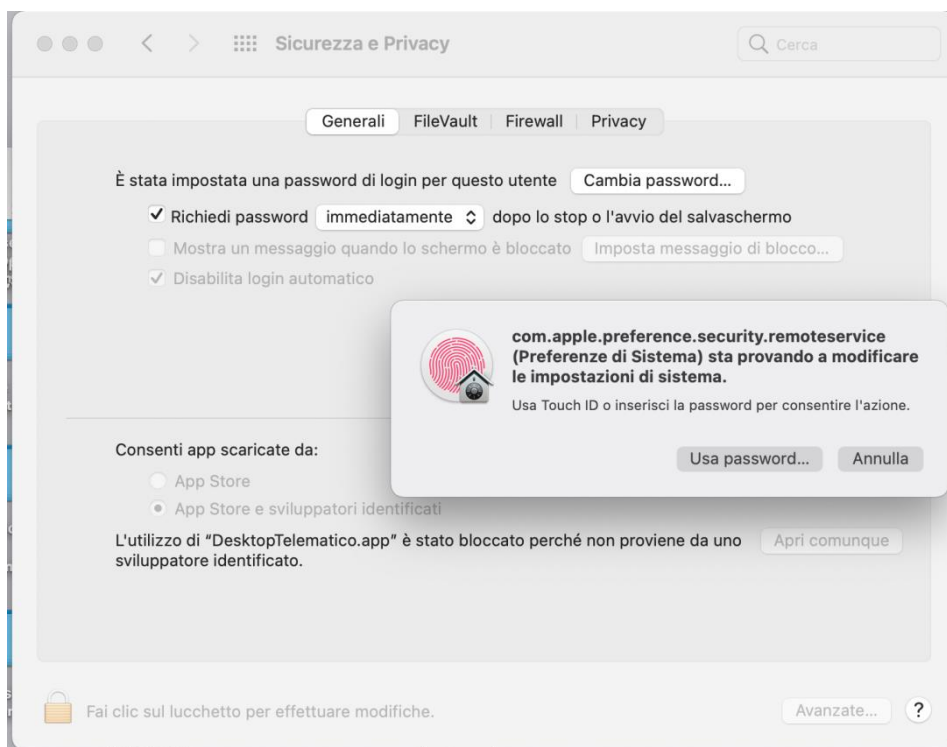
Sicurezza e Privacy

Cerca

Generali | FileVault | Firewall | Privacy

È stata impostata una password di login per questo utente Cambia password...

✓ Richiedi password immediatamente dopo lo stop o l'avvio del salvaschermo

Mostra un messaggio quando lo schermo è bloccato Imposta messaggio di blocco...

✓ Disabilita login automatico

com.apple.preference.security.remoteservice (Preferenze di Sistema) sta provando a modificare le impostazioni di sistema.

Usa Touch ID o inserisci la password per consentire l'azione.

Usa password... Annulla

Consenti app scaricate da:

App Store

App Store e sviluppatori identificati

L'utilizzo di "DesktopTelematico.app" è stato bloccato perché non proviene da uno sviluppatore identificato. Apri comunque

Fai clic sul lucchetto per effettuare modifiche.

Avanzate... ?